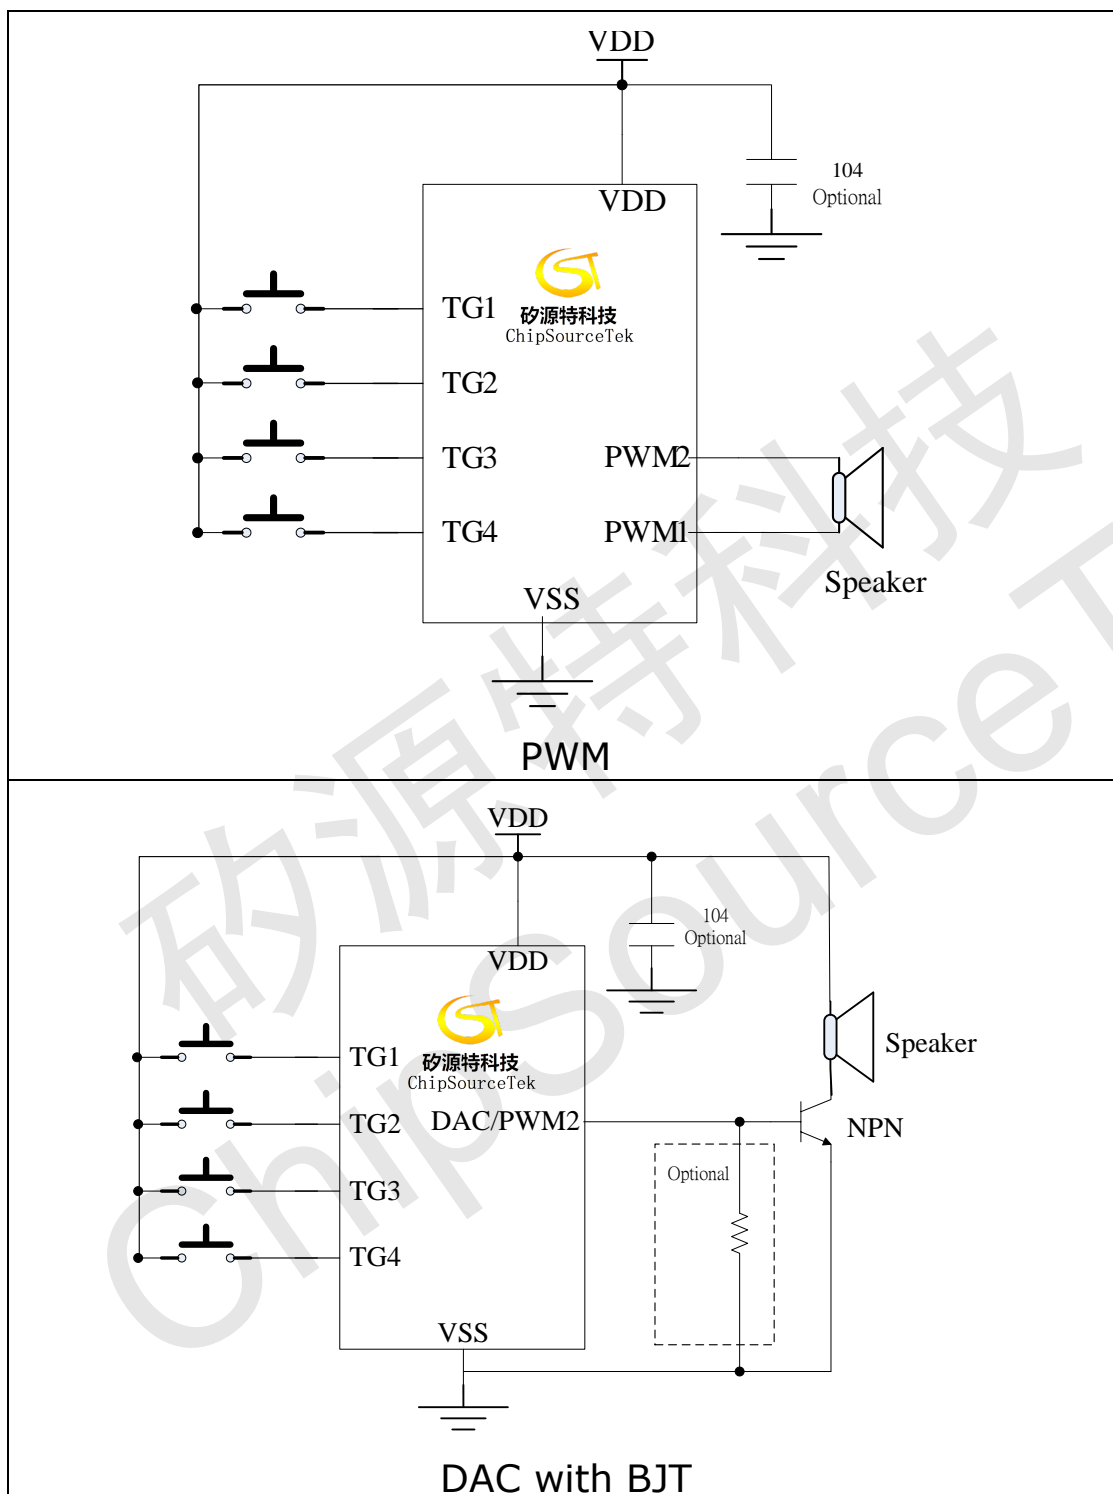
VDD
104
Optional
VDD
矽源特科技
ChipSourceTek
TG1
TG2
TG3
PWM2
TG4
PWM1
Speaker
VSS
PWM

VDD
104
Optional
VDD
矽源特科技
ChipSourceTek
TG1
Speaker
TG2
DAC/PWM2
NPN
Optional
TG3
TG4
VSS
DAC with BJT

矽源特科技
ChipSourceT